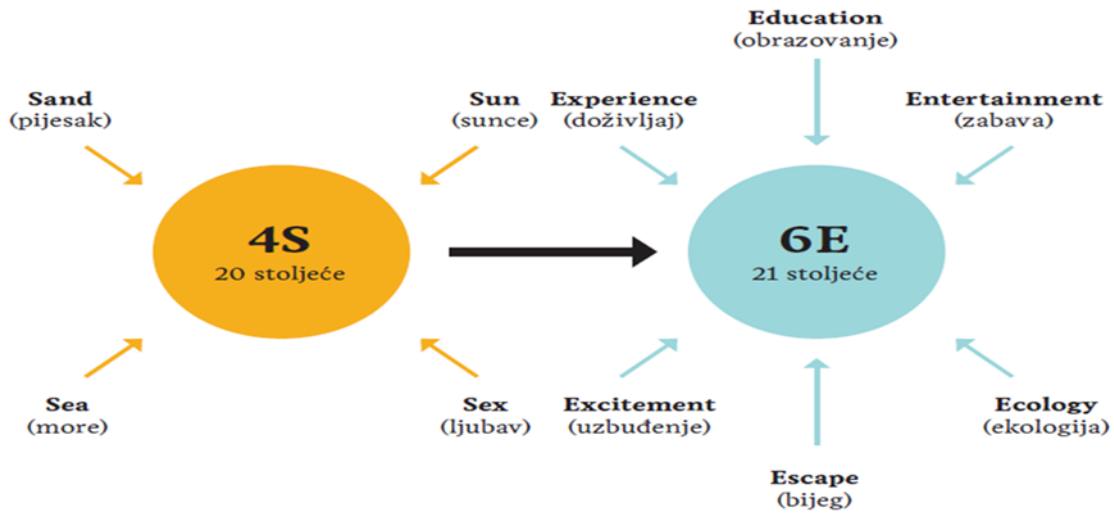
Education
(obrazovanje)

Sand
(pijesak)

Sun
(sunce)

Experience
(doživljaj)

Entertainment
(zabava)

4S
20 stoljeće

6E
21 stoljeće

Sea
(more)

Sex
(ljubav)

Excitement
(uzbuđenje)

Ecology
(ekologija)

Escape
(bijeg)